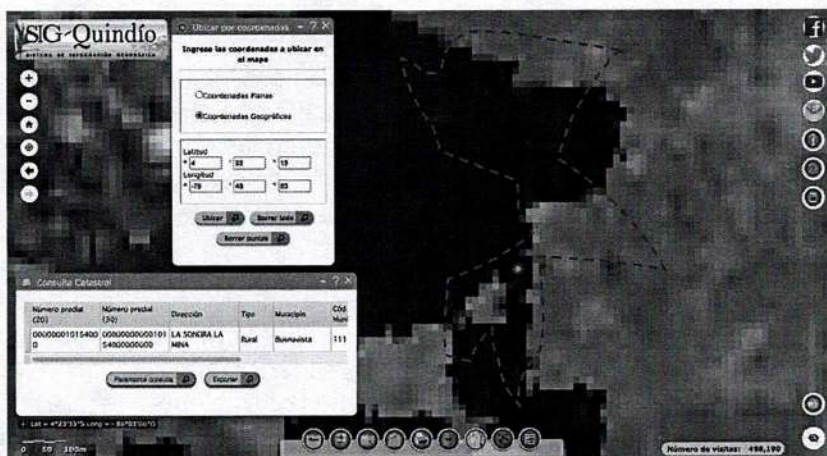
SIG-Quindío
SISTEMA DE INFORMACIÓN GEOGRÁFICA

Ubicar por coordenadas

Ingrese las coordenadas a ubicar en el mapa

Coordenadas Planas

Coordenadas Geográficas

Latitud
4 ° 33 ' 13 "
Longitud
-75 ° 48 ' 03 "

Ubicar
Borrar todo
Borrar puntos

Consulta Catastral

| Número predial (20) | Número predial (30) | Dirección | Tipo | Municipio | Cód Mun |
|---|---|---|---|---|---|
| 000000010154000 | 000000000010154000000000 | LA SONORA LA MINA | Rural | Buenavista | 111 |

Parámetros consulta
Exportar

Lat = 4°23'13"S Long = -8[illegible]

0 50 100m

Número de visitas: 498,190